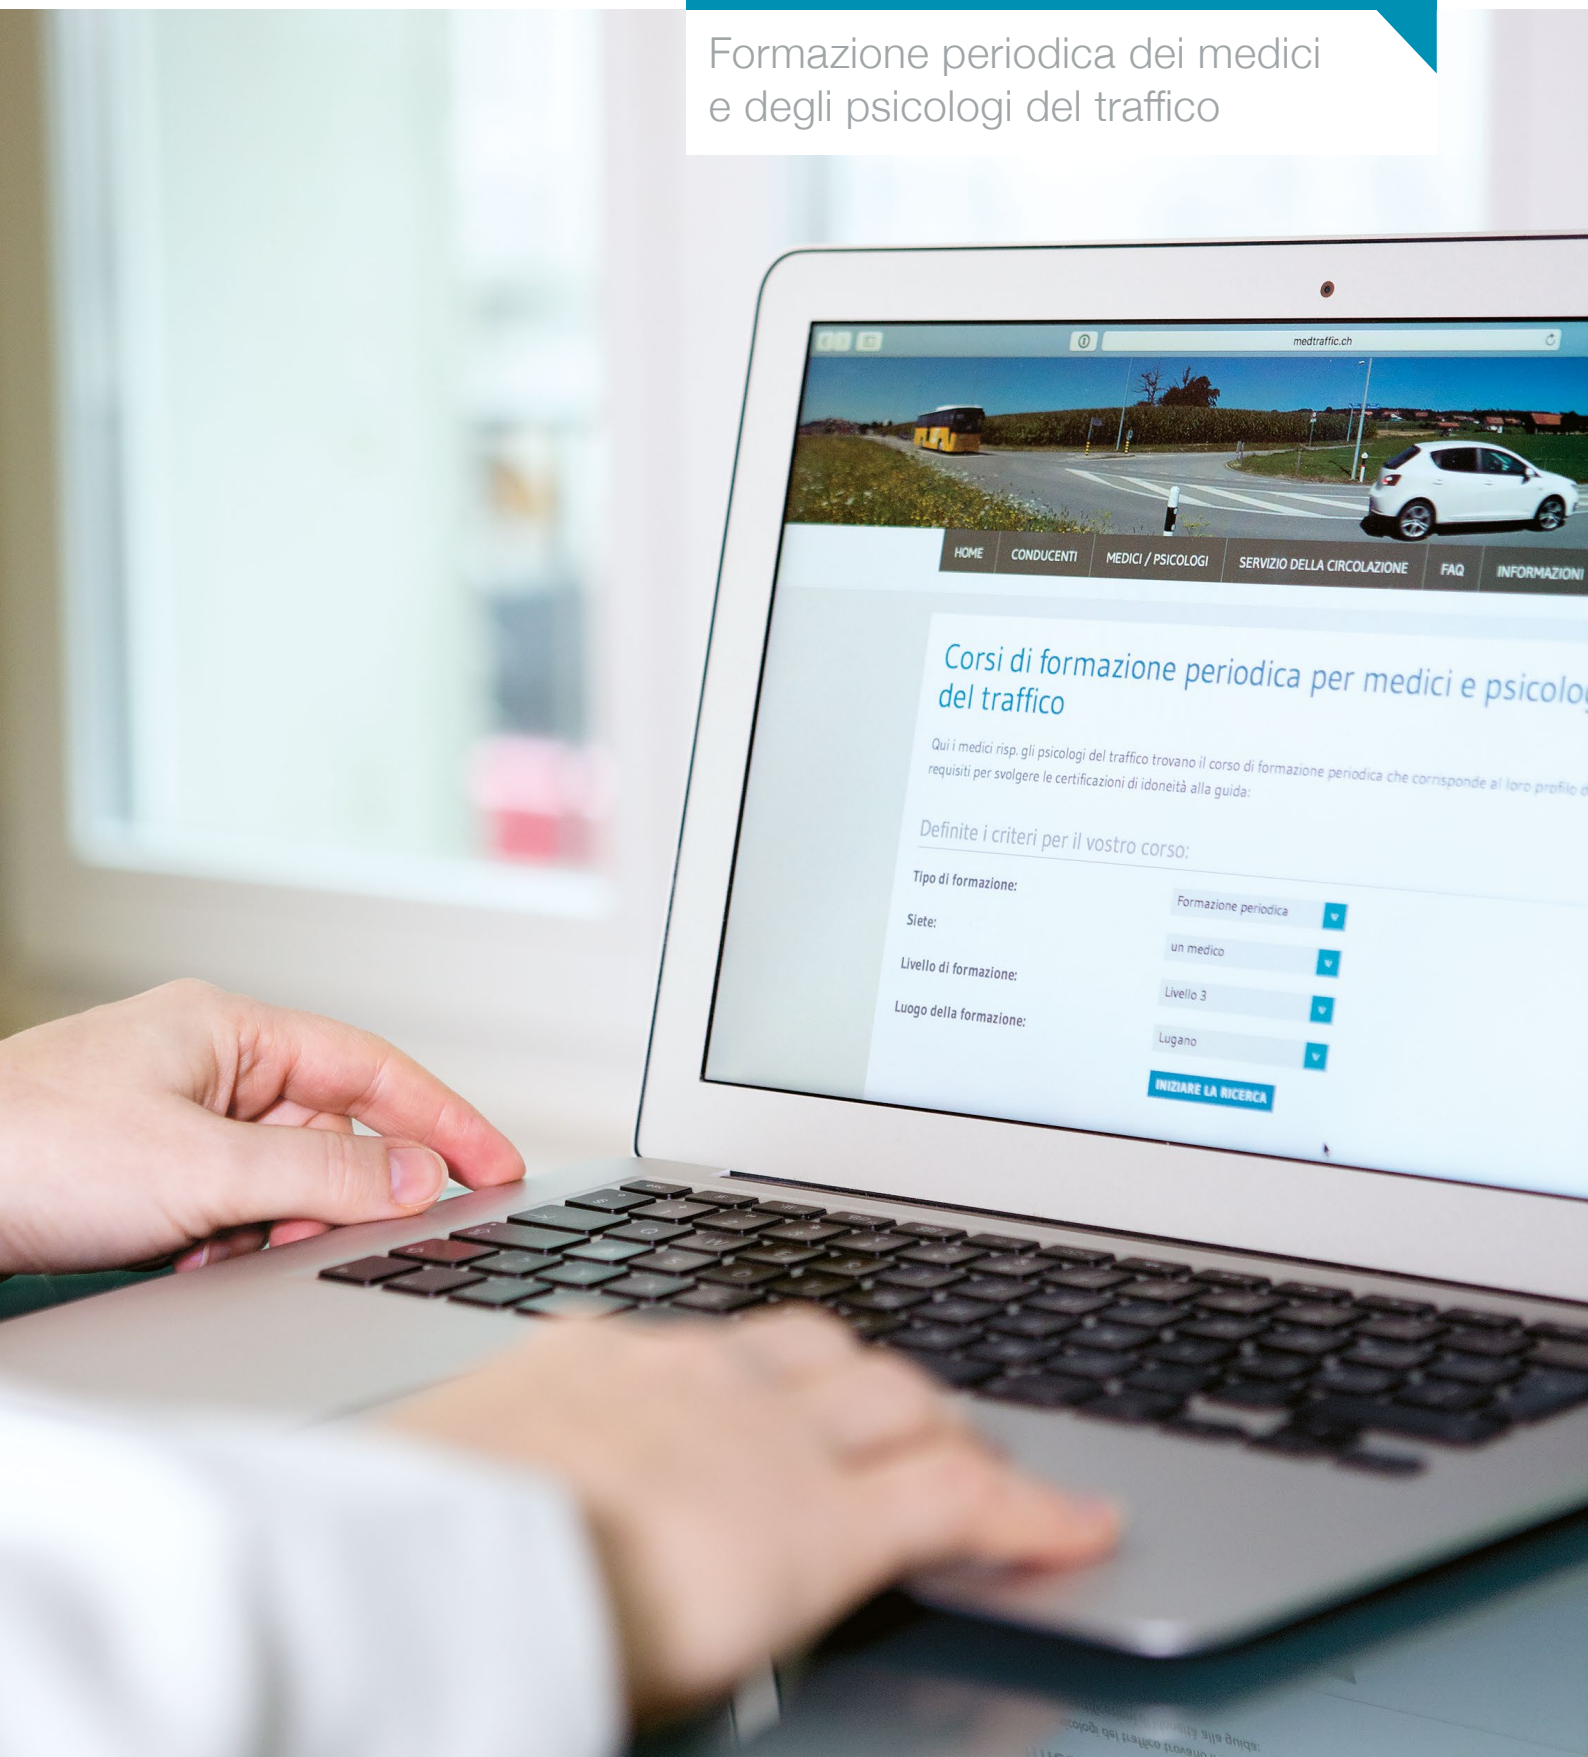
Formazione periodica dei medici e degli psicologi del traffico

medtraffic.ch

HOME CONDUCENTI MEDICI / PSICOLOGI SERVIZIO DELLA CIRCOLAZIONE FAQ INFORMAZIONI

Corsi di formazione periodica per medici e psicolo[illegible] del traffico

Qui i medici risp. gli psicologi del traffico trovano il corso di formazione periodica che corrisponde al loro profilo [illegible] requisiti per svolgere le certificazioni di idoneità alla guida:

Definite i criteri per il vostro corso:

Tipo di formazione: Formazione periodica

Siete: un medico

Livello di formazione: Livello 3

Luogo della formazione: Lugano

INIZIARE LA RICERCA